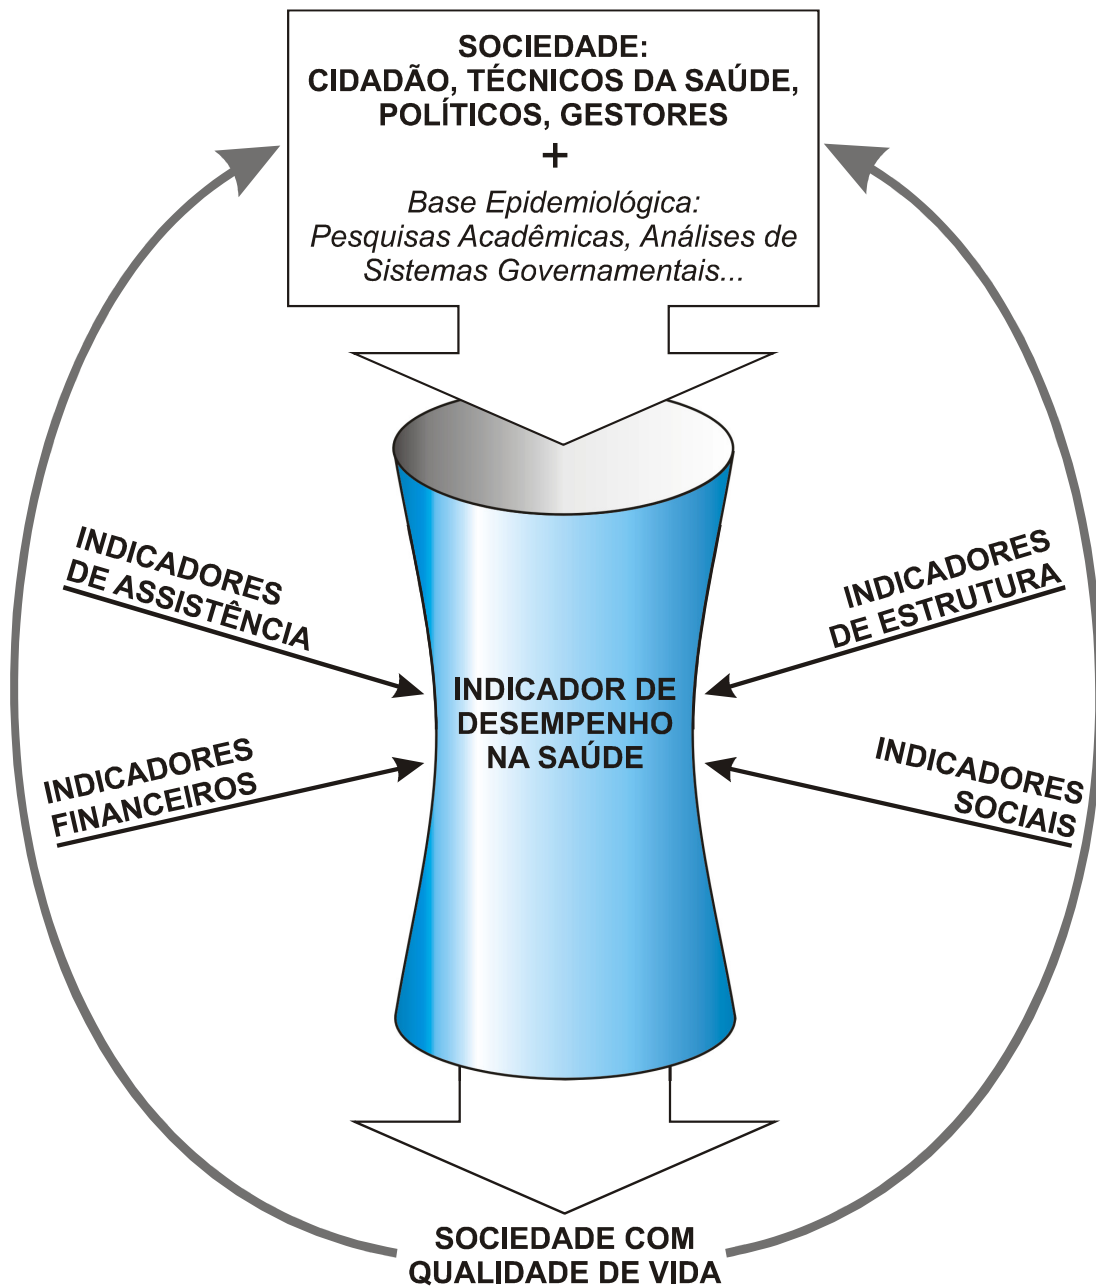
SOCIEDADE:
CIDADÃO, TÉCNICOS DA SAÚDE, POLÍTICOS, GESTORES
+
Base Epidemiológica:
Pesquisas Acadêmicas, Análises de Sistemas Governamentais...

INDICADORES DE ASSISTÊNCIA

INDICADORES DE ESTRUTURA

INDICADOR DE DESEMPENHO NA SAÚDE

INDICADORES FINANCEIROS

INDICADORES SOCIAIS

SOCIEDADE COM QUALIDADE DE VIDA